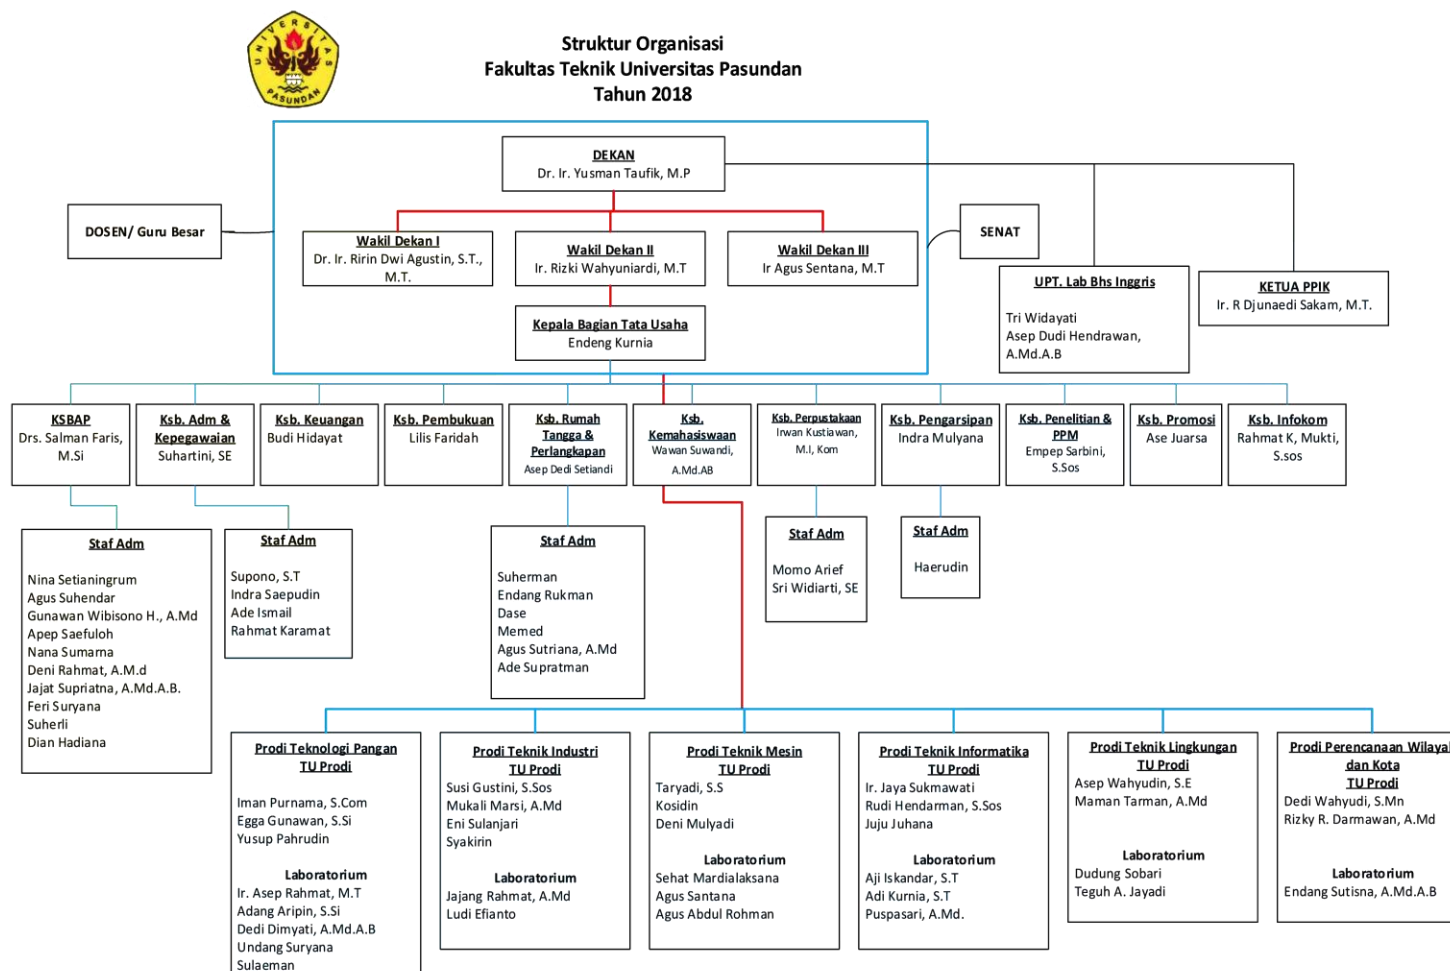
UNIVERSITAS PASUNDAN

Struktur Organisasi
Fakultas Teknik Universitas Pasundan
Tahun 2018

DEKAN
Dr. Ir. Yusman Taufik, M.P

DOSEN/ Guru Besar

Wakil Dekan I
Dr. Ir. Ririn Dwi Agustin, S.T., M.T.

Wakil Dekan II
Ir. Rizki Wahyuniardi, M.T

Wakil Dekan III
Ir Agus Sentana, M.T

SENAT

UPT. Lab Bhs Inggris
Tri Widayati
Asep Dudi Hendrawan, A.Md.A.B

KETUA PPIK
Ir. R Djunaedi Sakam, M.T.

Kepala Bagian Tata Usaha
Endeng Kurnia

KSBAP
Drs. Salman Faris, M.Si

Ksb. Adm & Kepegawaian
Suhartini, SE

Ksb. Keuangan
Budi Hidayat

Ksb. Pembukuan
Lilis Faridah

Ksb. Rumah Tangga & Perlangkapan
Asep Dedi Setiandi

Ksb. Kemahasiswaan
Wawan Suwandi, A.Md.AB

Ksb. Perpustakaan
Irwan Kustiawan, M.I, Kom

Ksb. Pengarsipan
Indra Mulyana

Ksb. Penelitian & PPM
Empep Sarbini, S.Sos

Ksb. Promosi
Ase Juarsa

Ksb. Infokom
Rahmat K, Mukti, S.sos

Staf Adm
Nina Setianingrum
Agus Suhendar
Gunawan Wibisono H., A.Md
Apep Saefuloh
Nana Sumarna
Deni Rahmat, A.M.d
Jajat Supriatna, A.Md.A.B.
Feri Suryana
Suherli
Dian Hadiana

Staf Adm
Supono, S.T
Indra Saepudin
Ade Ismail
Rahmat Karamat

Staf Adm
Suherman
Endang Rukman
Dase
Memed
Agus Sutriana, A.Md
Ade Supratman

Staf Adm
Momo Arief
Sri Widiarti, SE

Staf Adm
Haerudin

Prodi Teknologi Pangan
TU Prodi
Iman Purnama, S.Com
Egga Gunawan, S.Si
Yusup Pahrudin
Laboratorium
Ir. Asep Rahmat, M.T
Adang Aripin, S.Si
Dedi Dimyati, A.Md.A.B
Undang Suryana
Sulaeman

Prodi Teknik Industri
TU Prodi
Susi Gustini, S.Sos
Mukali Marsi, A.Md
Eni Sulanjari
Syakirin
Laboratorium
Jajang Rahmat, A.Md
Ludi Efianto

Prodi Teknik Mesin
TU Prodi
Taryadi, S.S
Kosidin
Deni Mulyadi
Laboratorium
Sehat Mardialaksana
Agus Santana
Agus Abdul Rohman

Prodi Teknik Informatika
TU Prodi
Ir. Jaya Sukmawati
Rudi Hendarman, S.Sos
Juju Juhana
Laboratorium
Aji Iskandar, S.T
Adi Kurnia, S.T
Puspasari, A.Md.

Prodi Teknik Lingkungan
TU Prodi
Asep Wahyudin, S.E
Maman Tarman, A.Md
Laboratorium
Dudung Sobari
Teguh A. Jayadi

Prodi Perencanaan Wilayah dan Kota
TU Prodi
Dedi Wahyudi, S.Mn
Rizky R. Darmawan, A.Md
Laboratorium
Endang Sutisna, A.Md.A.B